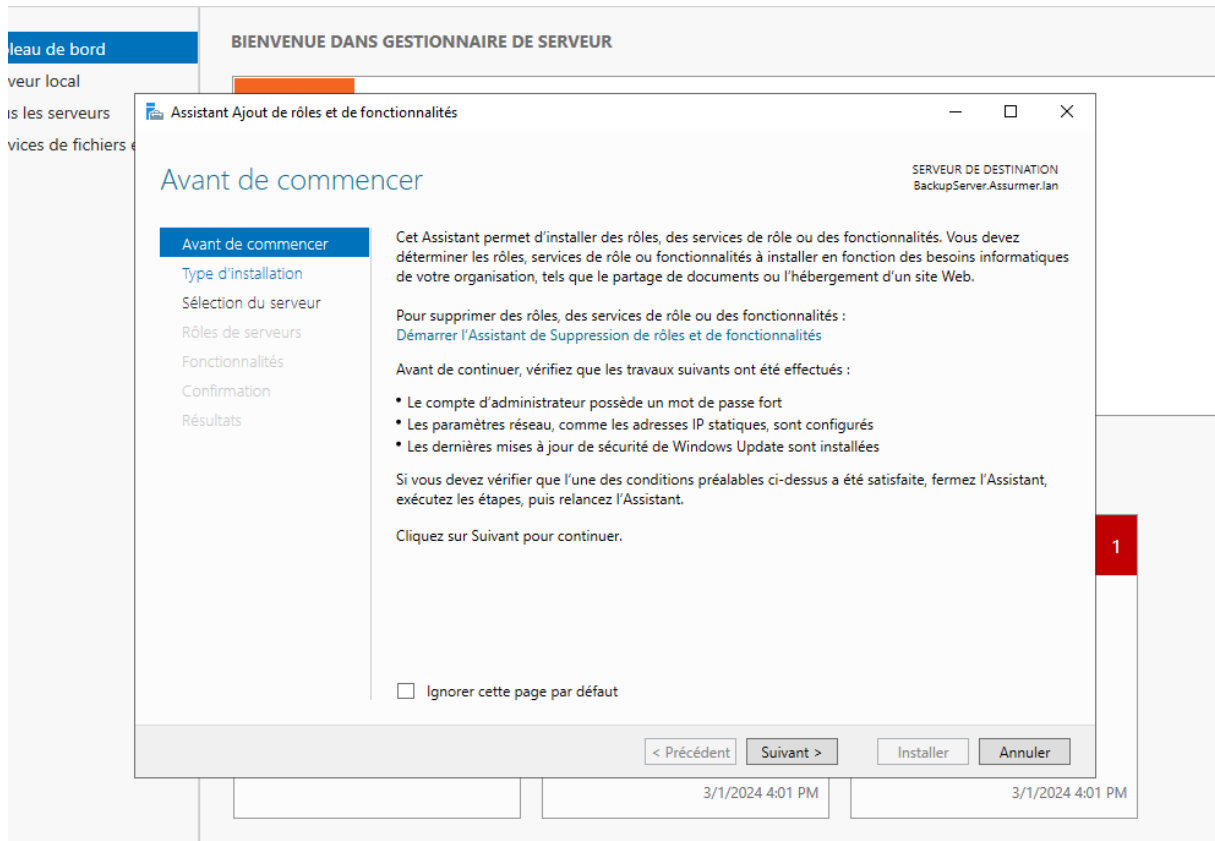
leau de bord
veur local
is les serveurs
vices de fichiers e

BIENVENUE DANS GESTIONNAIRE DE SERVEUR

Assistant Ajout de rôles et de fonctionnalités

Avant de commencer

SERVEUR DE DESTINATION
BackupServer.Assurmer.lan

Avant de commencer
Type d'installation
Sélection du serveur
Rôles de serveurs
Fonctionnalités
Confirmation
Résultats

Cet Assistant permet d'installer des rôles, des services de rôle ou des fonctionnalités. Vous devez déterminer les rôles, services de rôle ou fonctionnalités à installer en fonction des besoins informatiques de votre organisation, tels que le partage de documents ou l'hébergement d'un site Web.

Pour supprimer des rôles, des services de rôle ou des fonctionnalités :
Démarrer l'Assistant de Suppression de rôles et de fonctionnalités

Avant de continuer, vérifiez que les travaux suivants ont été effectués :

• Le compte d'administrateur possède un mot de passe fort
• Les paramètres réseau, comme les adresses IP statiques, sont configurés
• Les dernières mises à jour de sécurité de Windows Update sont installées

Si vous devez vérifier que l'une des conditions préalables ci-dessus a été satisfaite, fermez l'Assistant, exécutez les étapes, puis relancez l'Assistant.

Cliquez sur Suivant pour continuer.

Ignorer cette page par défaut

< Précédent
Suivant >
Installer
Annuler

1

3/1/2024 4:01 PM
3/1/2024 4:01 PM